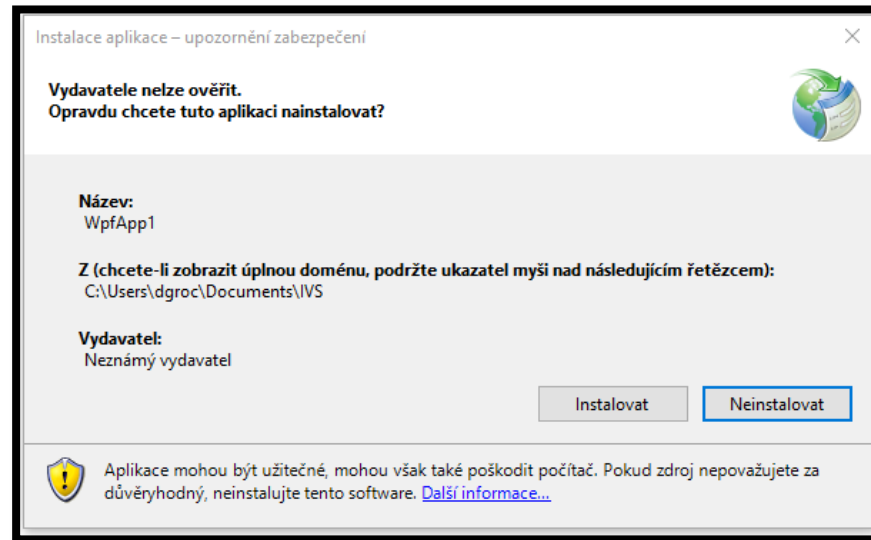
Instalace aplikace – upozornění zabezpečení

×

Vydavatele nelze ověřit.
Opravdu chcete tuto aplikaci nainstalovat?

Název:
WpfApp1

Z (chcete-li zobrazit úplnou doménu, podržte ukazatel myši nad následujícím řetězcem):
C:\Users\dgroc\Documents\IVS

Vydavatel:
Neznámý vydavatel

Instalovat

Neinstalovat

Aplikace mohou být užitečné, mohou však také poškodit počítač. Pokud zdroj nepovažujete za důvěryhodný, neinstalujte tento software. Další informace...